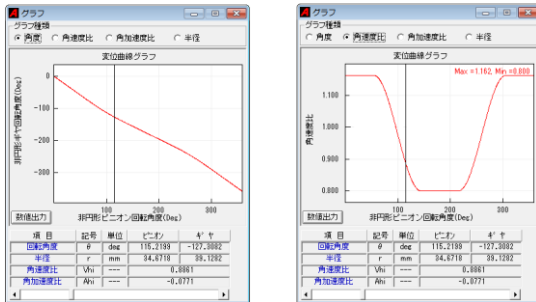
グラフ
グラフ種類
角度 角速度比 角加速度比 半径
変位曲線グラフ
非円形ギヤ回転角度(Deg)
0
-100
-200
-300
100 200 300
非円形ピニオン回転角度(Deg)
数値出力

| 項 目 | 記号 | 単位 | ピニオン | ギ ヤ |
|---|---|---|---|---|
| 回転角度 | θ | deg | 115.2199 | -127.3082 |
| 半径 | r | mm | 34.6718 | 39.1282 |
| 角速度比 | Vhi | --- | 0.8861 | |
| 角加速度比 | Ahi | --- | -0.0771 | |

グラフ
グラフ種類
角度 角速度比 角加速度比 半径
変位曲線グラフ
Max =1.162, Min =0.880
角速度比
1.100
1.000
0.900
0.800
100 200 300
非円形ピニオン回転角度(Deg)
数値出力

| 項 目 | 記号 | 単位 | ピニオン | ギ ヤ |
|---|---|---|---|---|
| 回転角度 | θ | deg | 115.2199 | -127.3082 |
| 半径 | r | mm | 34.6718 | 39.1282 |
| 角速度比 | Vhi | --- | 0.8861 | |
| 角加速度比 | Ahi | --- | -0.0771 | |